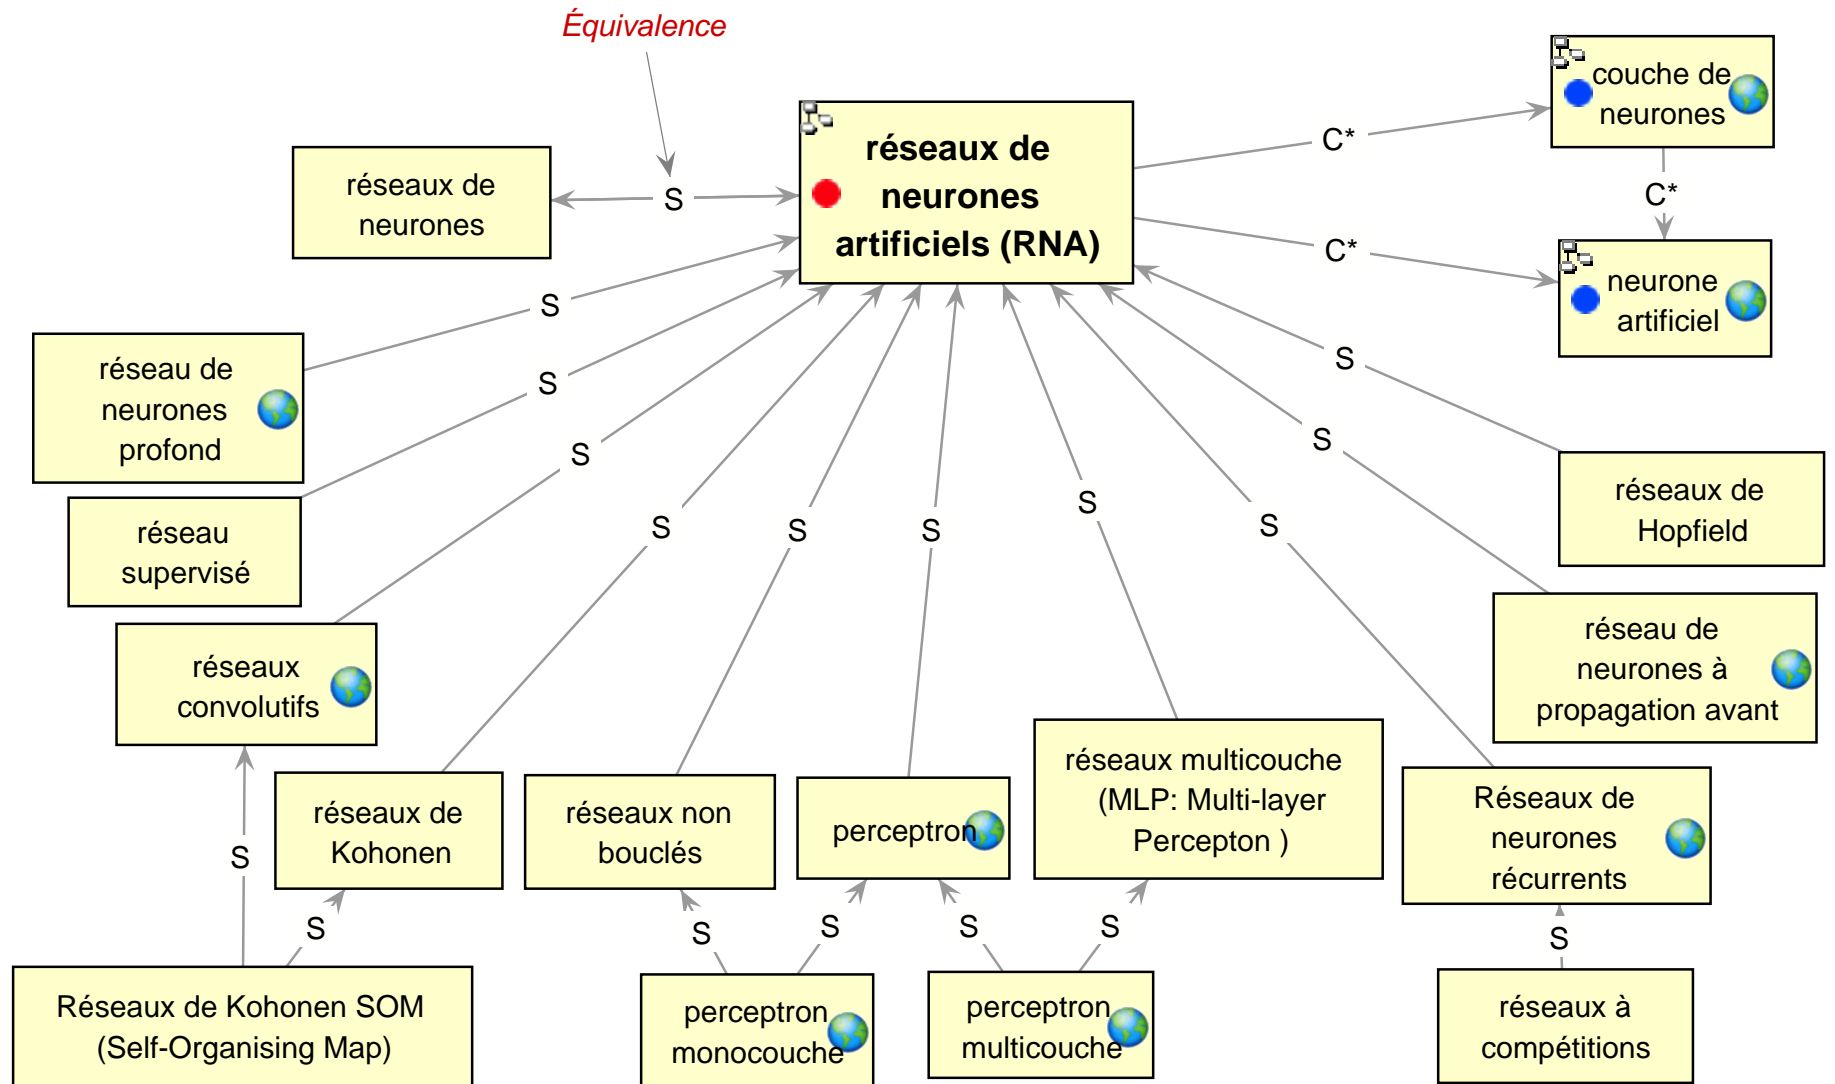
Équivalence

réseaux de neurones

S

réseaux de neurones artificiels (RNA)

C*

couche de neurones

C*

C*

neurone artificiel

S

réseau de neurones profond

S

réseau supervisé

S

S

S

S

S

S

S

S

réseaux de Hopfield

réseau de neurones à propagation avant

réseaux convolutifs

réseaux de Kohonen

réseaux non bouclés

perceptron

réseaux multicouche (MLP: Multi-layer Percepton )

Réseaux de neurones récurrents

S

S

S

S

S

S

S

Réseaux de Kohonen SOM (Self-Organising Map)

perceptron monocouche

perceptron multicouche

réseaux à compétitions